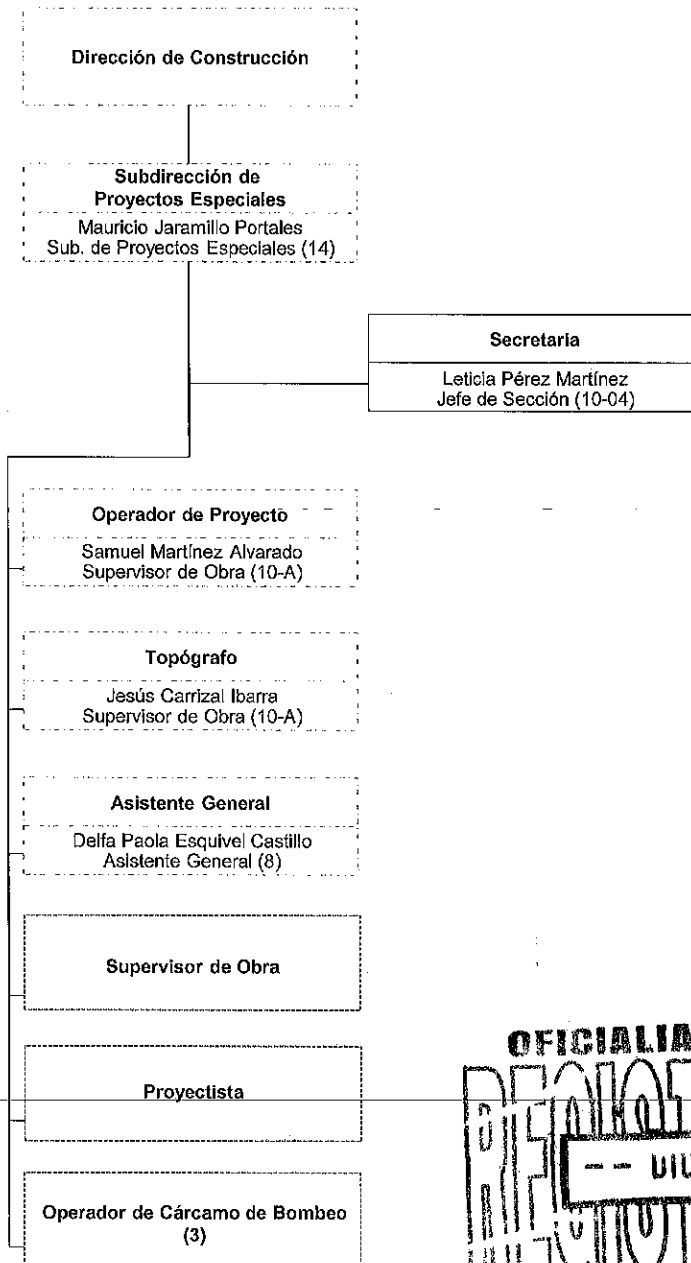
Dirección de Construcción

Subdirección de Proyectos Especiales
Mauricio Jaramillo Portales
Sub. de Proyectos Especiales (14)

Secretaria
Leticia Pérez Martínez
Jefe de Sección (10-04)

Operador de Proyecto
Samuel Martínez Alvarado
Supervisor de Obra (10-A)

Topógrafo
Jesús Carrizal Ibarra
Supervisor de Obra (10-A)

Asistente General
Delfa Paola Esquivel Castillo
Asistente General (8)

Supervisor de Obra

Proyectista

Operador de Cárcamo de Bombeo (3)

OFICIALIA
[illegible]
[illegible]